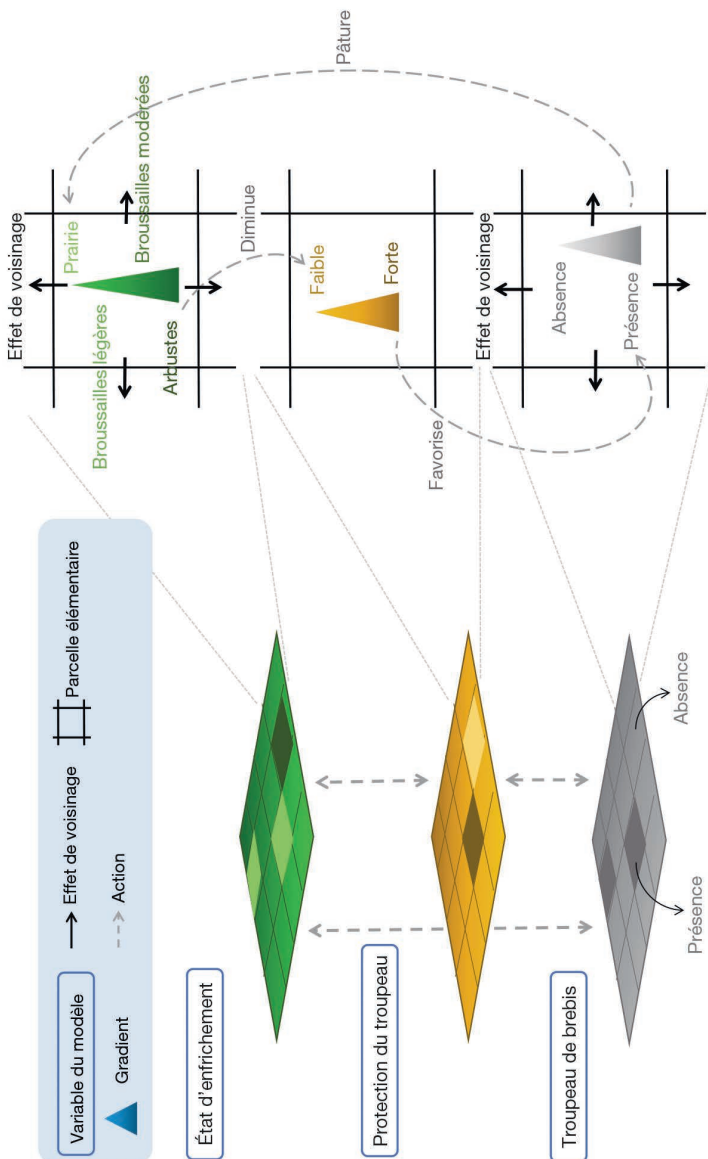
Variable du modèle
Gradient
Effet de voisinage
Action
Parcelle élémentaire

État d'enfrichement
Protection du troupeau
Troupeau de brebis

Présence
Absence

Effet de voisinage
Prairie
Broussailles légères
Broussailles modérées
Arbustes
Diminue
Pâture
Faible
Forte
Favorise
Effet de voisinage
Absence
Présence